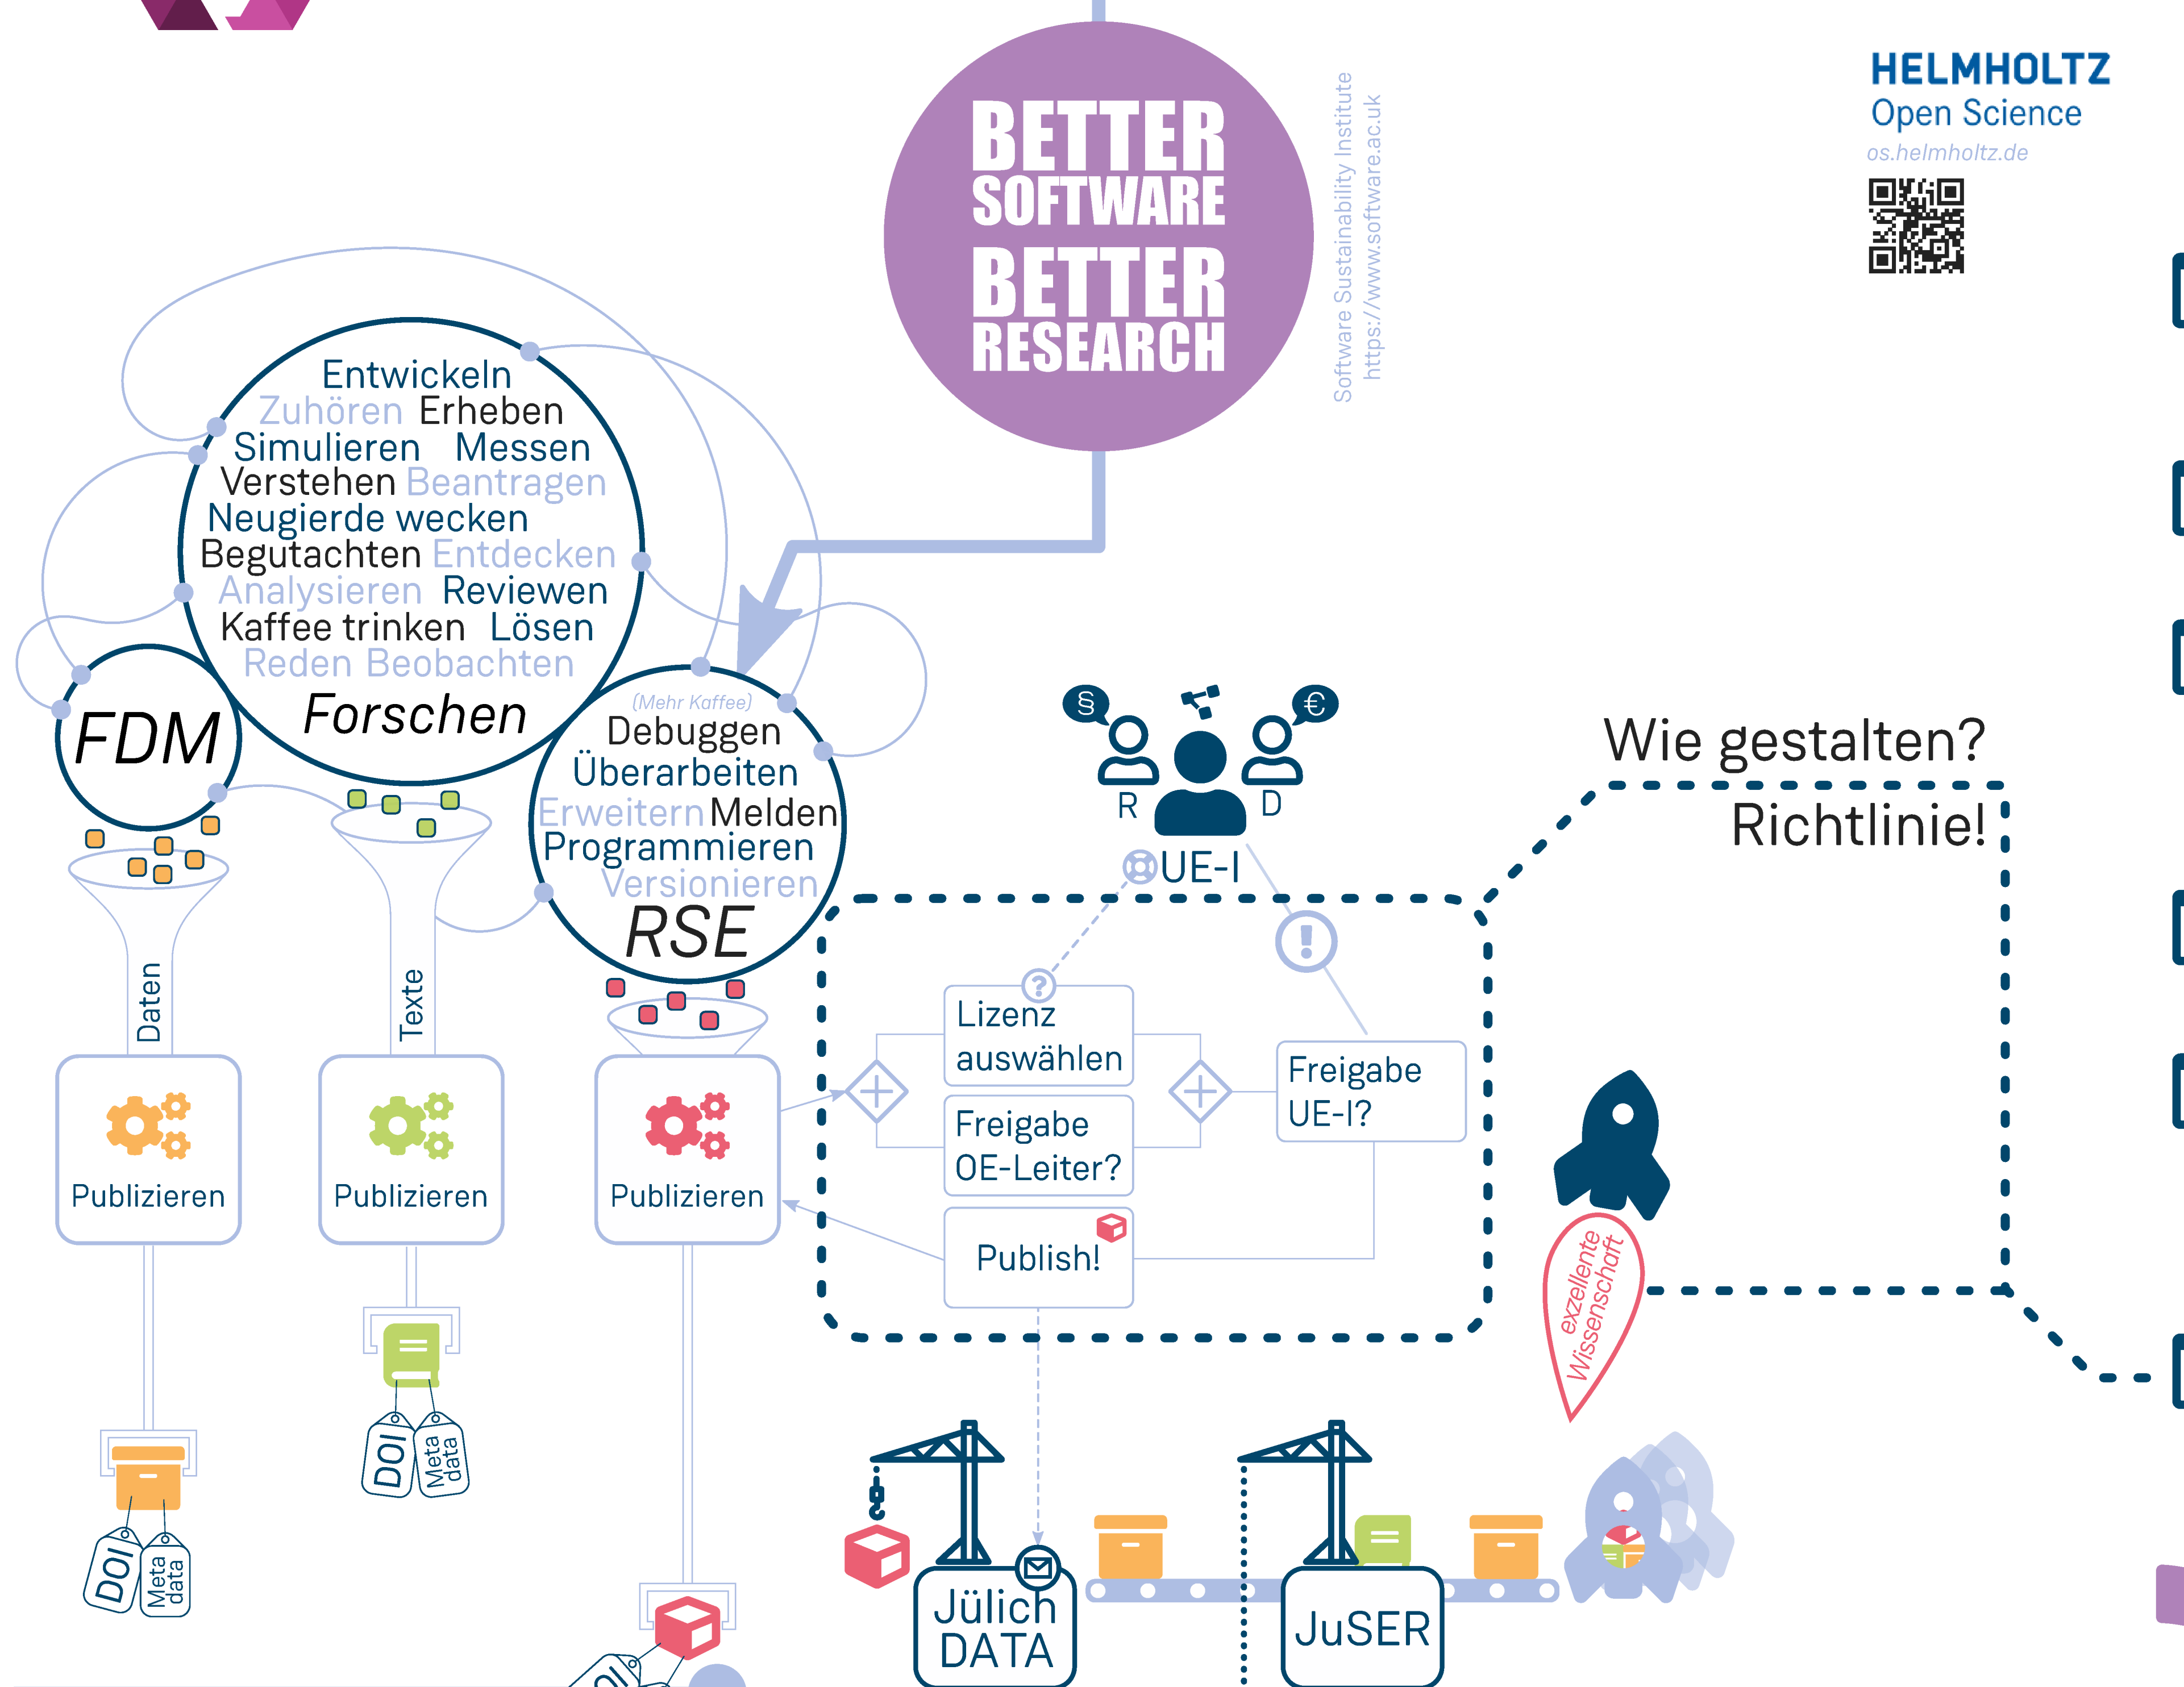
BETTER SOFTWARE BETTER RESEARCH

Software Sustainability Institute
https://www.software.ac.uk

HELMHOLTZ
Open Science
os.helmholtz.de

Entwickeln
Zuhören Erheben
Simulieren Messen
Verstehen Beantragen
Neugierde wecken
Begutachten Entdecken
Analysieren Reviewen
Kaffee trinken Lösen
Reden Beobachten
Forschen

FDM

(Mehr Kaffee)
Debuggen
Überarbeiten
Erweitern Melden
Programmieren
Versionieren
RSE

§ €
R D
UE-I

Wie gestalten?
Richtlinie!

Daten
Texte

Publizieren
Publizieren
Publizieren

Lizenz auswählen
Freigabe OE-Leiter?
Freigabe UE-I?
Publish!

exzellente Wissenschaft

DOI
Meta data
DOI
Meta data
DOI

Jülich DATA
JuSER